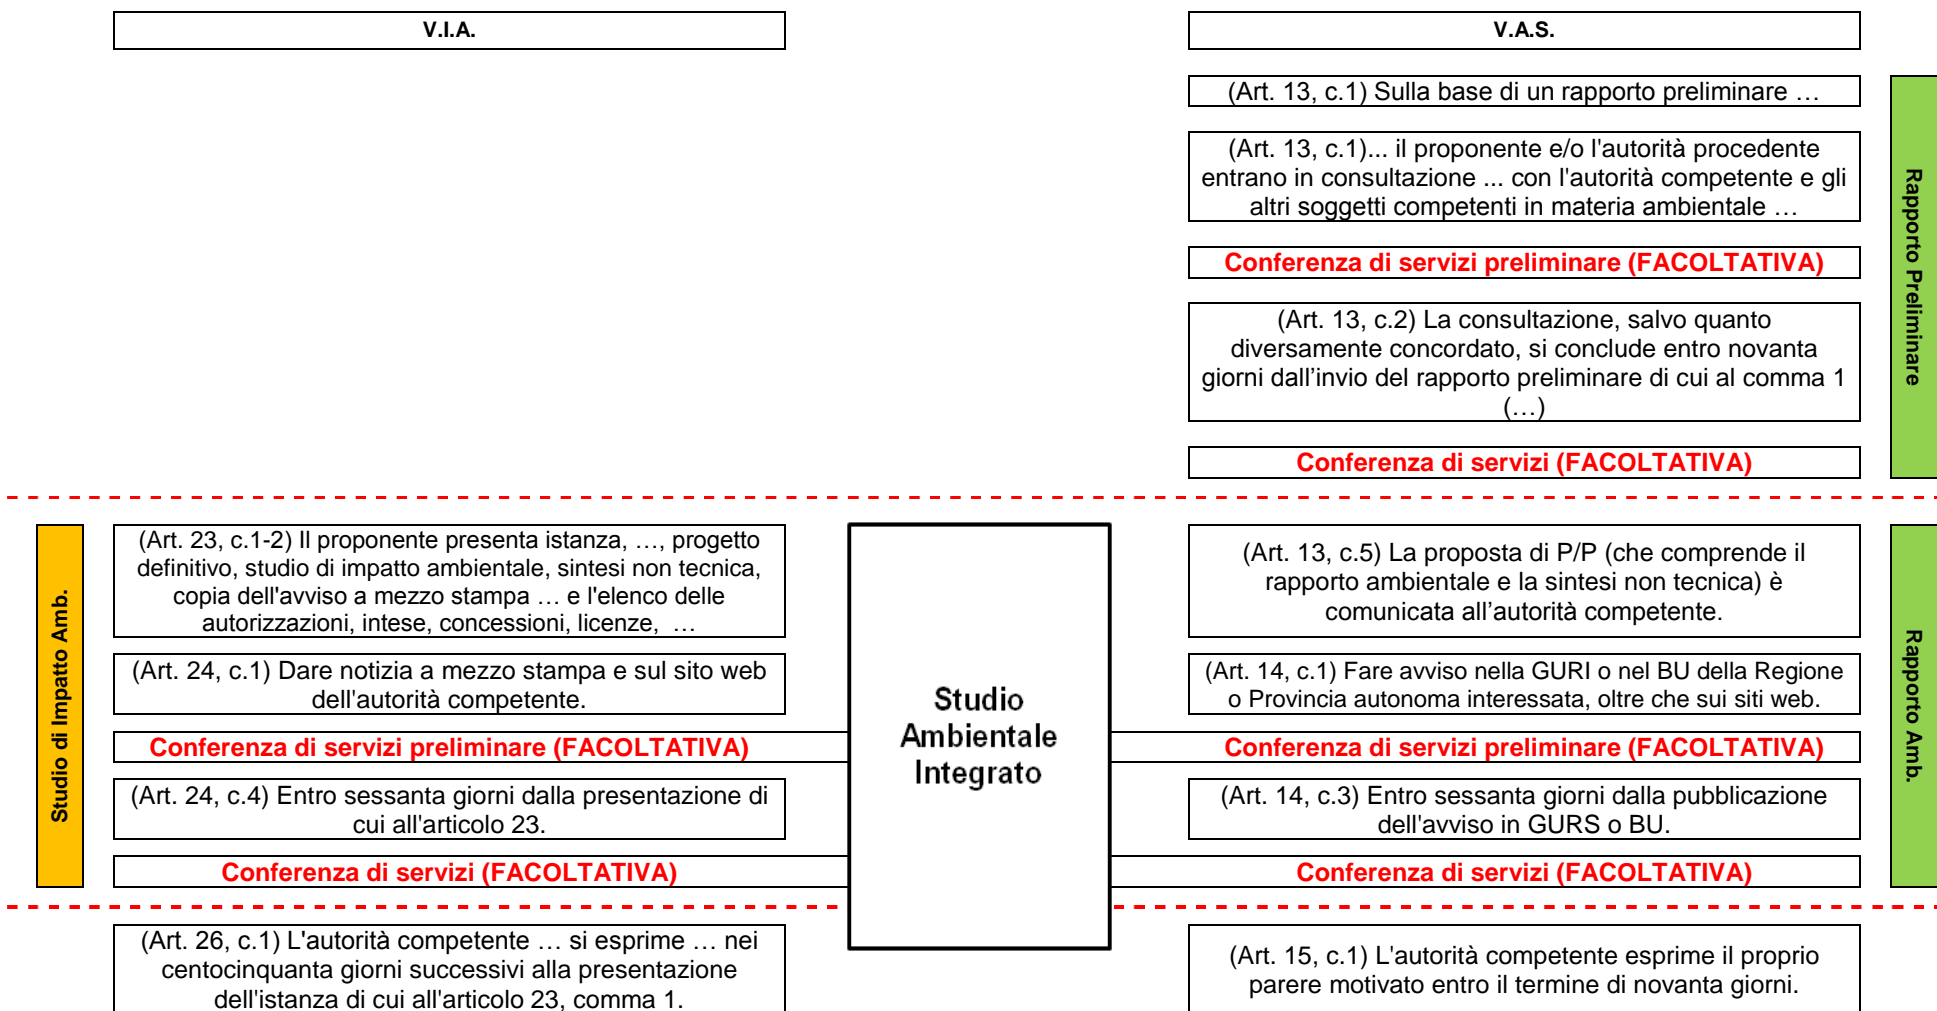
V.I.A.

V.A.S.

(Art. 13, c.1) Sulla base di un rapporto preliminare …

(Art. 13, c.1)... il proponente e/o l'autorità procedente entrano in consultazione ... con l'autorità competente e gli altri soggetti competenti in materia ambientale …

Conferenza di servizi preliminare (FACOLTATIVA)

(Art. 13, c.2) La consultazione, salvo quanto diversamente concordato, si conclude entro novanta giorni dall'invio del rapporto preliminare di cui al comma 1 (…)

Conferenza di servizi (FACOLTATIVA)

Rapporto Preliminare

Studio di Impatto Amb.

(Art. 23, c.1-2) Il proponente presenta istanza, …, progetto definitivo, studio di impatto ambientale, sintesi non tecnica, copia dell'avviso a mezzo stampa … e l'elenco delle autorizzazioni, intese, concessioni, licenze, …

(Art. 24, c.1) Dare notizia a mezzo stampa e sul sito web dell'autorità competente.

Conferenza di servizi preliminare (FACOLTATIVA)

(Art. 24, c.4) Entro sessanta giorni dalla presentazione di cui all'articolo 23.

Conferenza di servizi (FACOLTATIVA)

Studio Ambientale Integrato

(Art. 13, c.5) La proposta di P/P (che comprende il rapporto ambientale e la sintesi non tecnica) è comunicata all'autorità competente.

(Art. 14, c.1) Fare avviso nella GURI o nel BU della Regione o Provincia autonoma interessata, oltre che sui siti web.

Conferenza di servizi preliminare (FACOLTATIVA)

(Art. 14, c.3) Entro sessanta giorni dalla pubblicazione dell'avviso in GURS o BU.

Conferenza di servizi (FACOLTATIVA)

Rapporto Amb.

(Art. 26, c.1) L'autorità competente … si esprime … nei centocinquanta giorni successivi alla presentazione dell'istanza di cui all'articolo 23, comma 1.

(Art. 15, c.1) L'autorità competente esprime il proprio parere motivato entro il termine di novanta giorni.